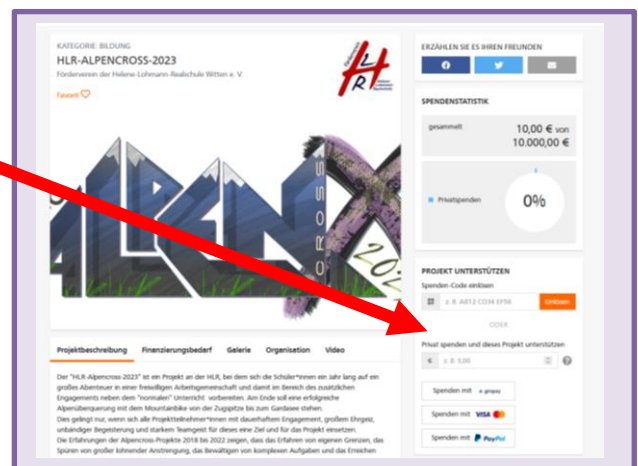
KATEGORIE: BILDUNG

HLR-ALPENCROSS-2023

Förderverein der Helene-Lohmann-Realschule Witten e. V.

Favorit

HLR

ALPEN CROSS 202

ERZÄHLEN SIE ES IHREN FREUNDEN

SPENDENSTATISTIK

gesammelt

10,00 € von 10.000,00 €

Privatspenden

0%

PROJEKT UNTERSTÜTZEN

Spenden-Code einlösen

z. B. AB12 CD34 EF56

Einlösen

ODER

Privat spenden und dieses Projekt unterstützen

€ z. B. 5,00

Spenden mit giropay

Spenden mit VISA

Spenden mit PayPal

Projektbeschreibung Finanzierungsbedarf Galerie Organisation Video

Der "HLR-Alpencross-2023" ist ein Projekt an der HLR, bei dem sich die Schüler*innen ein Jahr lang auf ein großes Abenteuer in einer freiwilligen Arbeitsgemeinschaft und damit im Bereich des zusätzlichen Engagements neben dem "normalen" Unterricht vorbereiten. Am Ende soll eine erfolgreiche Alpenüberquerung mit dem Mountainbike von der Zugspitze bis zum Gardasee stehen.

Dies gelingt nur, wenn sich alle Projektteilnehmer*innen mit dauerhaftem Engagement, großem Ehrgeiz, unbändiger Begeisterung und starkem Teamgeist für dieses eine Ziel und für das Projekt einsetzen.

Die Erfahrungen der Alpencross-Projekte 2018 bis 2022 zeigen, dass das Erfahren von eigenen Grenzen, das Spüren von großer lohnender Anstrengung, das Bewältigen von komplexen Aufgaben und das Erreichen